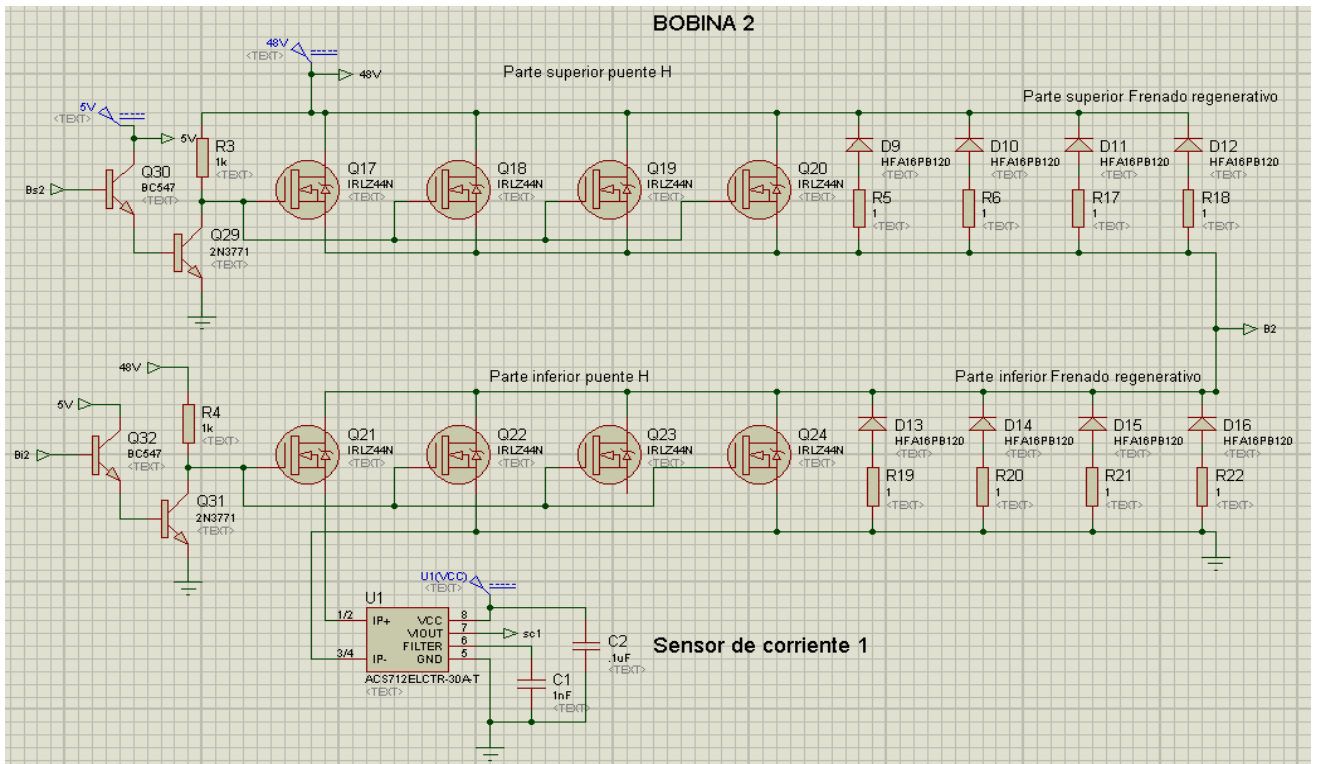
BOBINA 2

48V
<TEXT>
48V

Parte superior puente H

Parte superior Frenado regenerativo

5V
<TEXT>
5V

R3
1k
<TEXT>

Q30
BC547
<TEXT>

Bs2

Q29
2N3771
<TEXT>

Q17
IRLZ44N
<TEXT>

Q18
IRLZ44N
<TEXT>

Q19
IRLZ44N
<TEXT>

Q20
IRLZ44N
<TEXT>

D9
HFA16PB120
<TEXT>

D10
HFA16PB120
<TEXT>

D11
HFA16PB120
<TEXT>

D12
HFA16PB120
<TEXT>

R5
1
<TEXT>

R6
1
<TEXT>

R17
1
<TEXT>

R18
1
<TEXT>

B2

48V

Parte inferior puente H

Parte inferior Frenado regenerativo

5V

R4
1k
<TEXT>

Q32
BC547
<TEXT>

Bi2

Q31
2N3771
<TEXT>

Q21
IRLZ44N
<TEXT>

Q22
IRLZ44N
<TEXT>

Q23
IRLZ44N
<TEXT>

Q24
IRLZ44N
<TEXT>

D13
HFA16PB120
<TEXT>

D14
HFA16PB120
<TEXT>

D15
HFA16PB120
<TEXT>

D16
HFA16PB120
<TEXT>

R19
1
<TEXT>

R20
1
<TEXT>

R21
1
<TEXT>

R22
1
<TEXT>

U1(VCC)
<TEXT>

U1

1/2 IP+
3/4 IP-
VCC 8
VIOUT 7
FILTER 6
GND 5

ACS712ELCTR-30A-T
<TEXT>

sc1

C2
.1uF
<TEXT>

C1
1nF
<TEXT>

Sensor de corriente 1